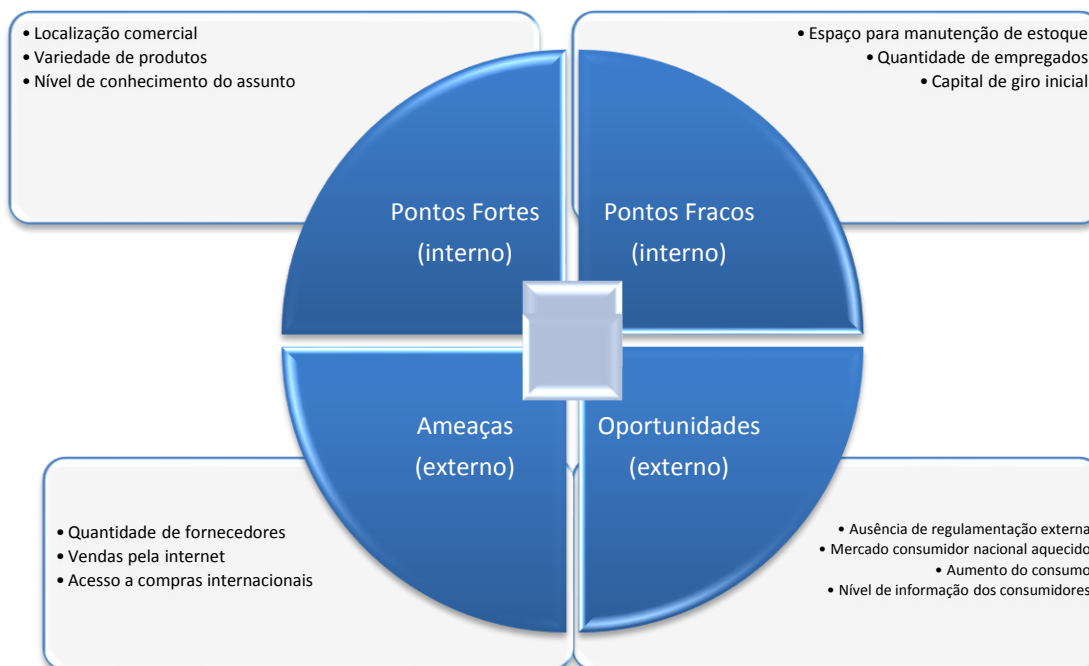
• Localização comercial
• Variedade de produtos
• Nível de conhecimento do assunto

• Espaço para manutenção de estoque
• Quantidade de empregados
• Capital de giro inicial

Pontos Fortes (interno)

Pontos Fracos (interno)

Ameaças (externo)

Oportunidades (externo)

• Quantidade de fornecedores
• Vendas pela internet
• Acesso a compras internacionais

• Ausência de regulamentação externa
• Mercado consumidor nacional aquecido
• Aumento do consumo
• Nível de informação dos consumidores